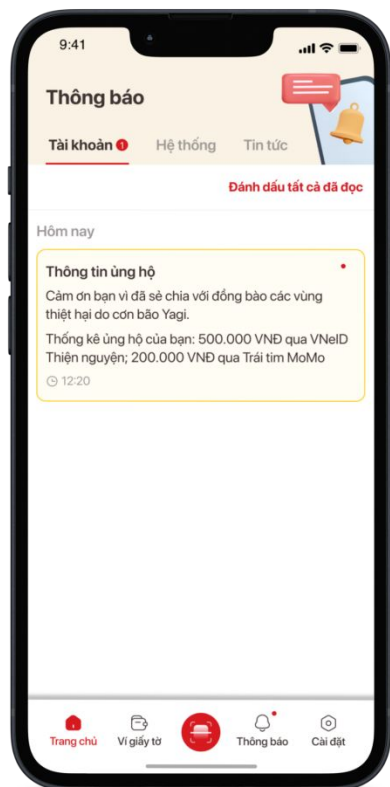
9:41

Thông báo

Tài khoản 1 Hệ thống Tin tức

Đánh dấu tất cả đã đọc

Hôm nay

Thông tin ủng hộ

Cảm ơn bạn vì đã sẻ chia với đồng bào các vùng thiệt hại do cơn bão Yagi.

Thống kê ủng hộ của bạn: 500.000 VNĐ qua VNeID Thiện nguyện; 200.000 VNĐ qua Trái tim MoMo

12:20

Trang chủ Ví giấy tờ Thông báo Cài đặt